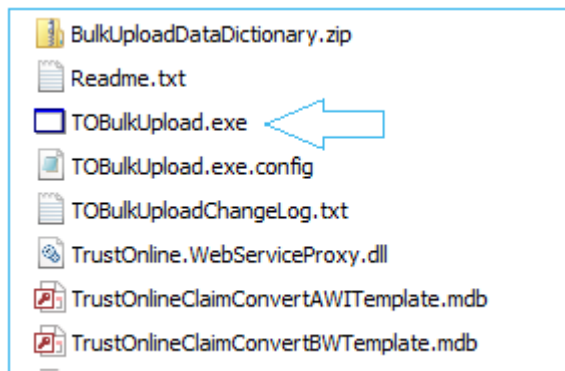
BulkUploadDataDictionary.zip
Readme.txt
TOBulkUpload.exe
TOBulkUpload.exe.config
TOBulkUploadChangeLog.txt
TrustOnline.WebServiceProxy.dll
TrustOnlineClaimConvertAWITemplate.mdb
TrustOnlineClaimConvertBWTemplate.mdb